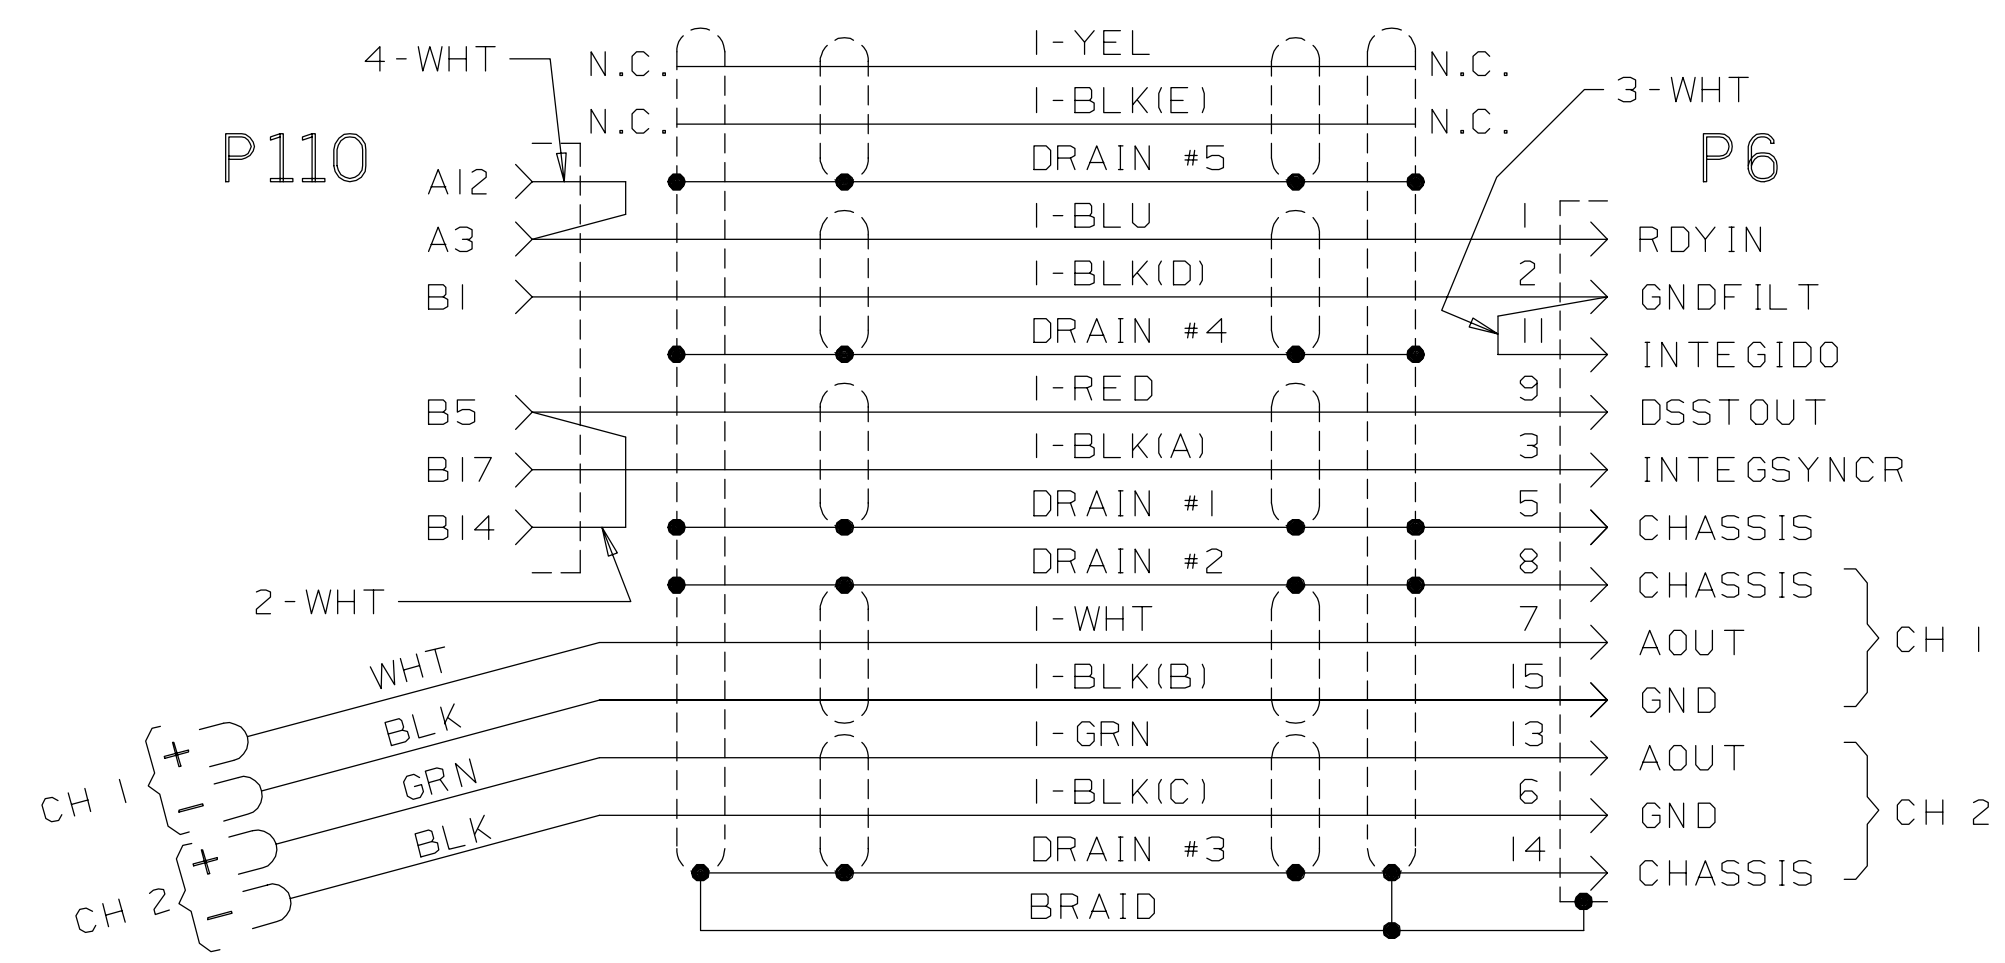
4-WHT
N.C.
N.C.
I-YEL
I-BLK(E)
DRAIN #5
N.C.
N.C.
3-WHT
P110
P6
A12
A3
B1
B5
B17
B14
2-WHT
I-BLU
I-BLK(D)
DRAIN #4
I-RED
I-BLK(A)
DRAIN #1
DRAIN #2
I-WHT
I-BLK(B)
I-GRN
I-BLK(C)
DRAIN #3
BRAID
1
2
11
9
3
5
8
7
15
13
6
14
RDYIN
GNDFILT
INTEGIDO
DSSTOUT
INTEGSYNCR
CHASSIS
CHASSIS
AOUT
GND
AOUT
GND
CHASSIS
CH 1
CH 2
WHT
BLK
GRN
BLK
+
−
+
−
CH 1
CH 2